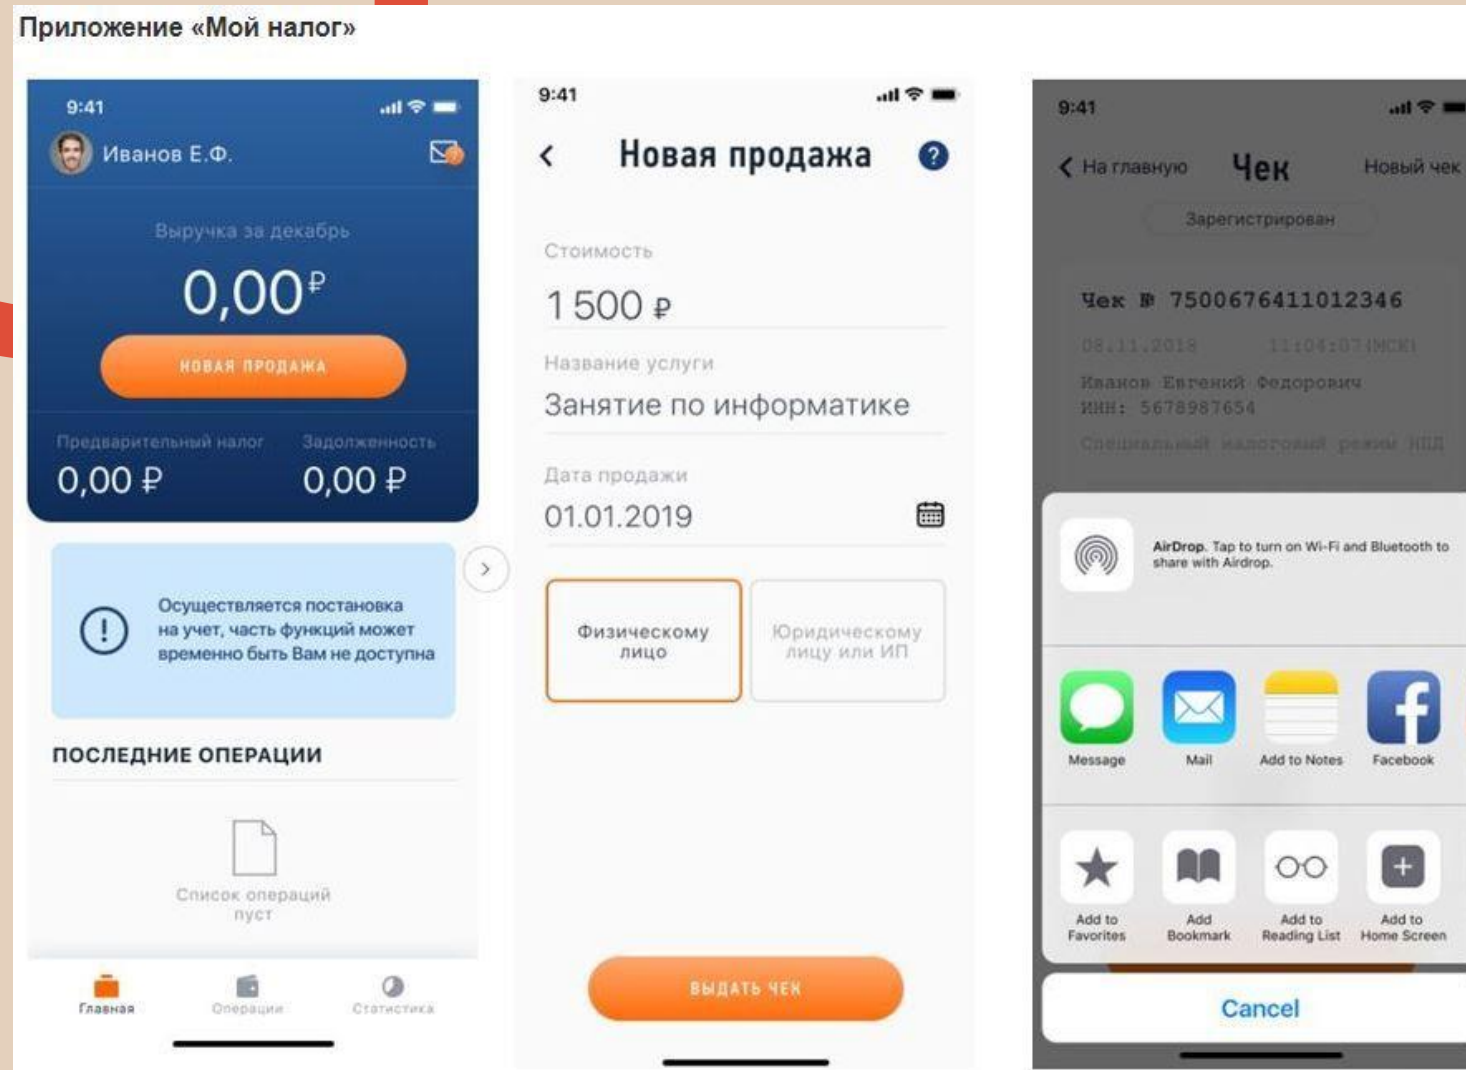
Приложение «Мой налог»

9:41

Иванов Е.Ф.

Выручка за декабрь

0,00₽

НОВАЯ ПРОДАЖА

Предварительный налог
0,00 ₽

Задолженность
0,00 ₽

Осуществляется постановка на учет, часть функций может временно быть Вам не доступна

ПОСЛЕДНИЕ ОПЕРАЦИИ

Список операций пуст

Главная
Операции
Статистика

9:41

Новая продажа

Стоимость
1 500 ₽

Название услуги
Занятие по информатике

Дата продажи
01.01.2019

Физическому лицу

Юридическому лицу или ИП

ВЫДАТЬ ЧЕК

9:41

На главную
Чек
Новый чек

Зарегистрирован

Чек № 7500676411012346
08.11.2018 11:04:07(МСК)
Иванов Евгений Федорович
ИНН: 5678987654
Специальный налоговый режим НПД

AirDrop. Tap to turn on Wi-Fi and Bluetooth to share with Airdrop.

Message
Mail
Add to Notes
Facebook

Add to Favorites
Add Bookmark
Add to Reading List
Add to Home Screen

Cancel